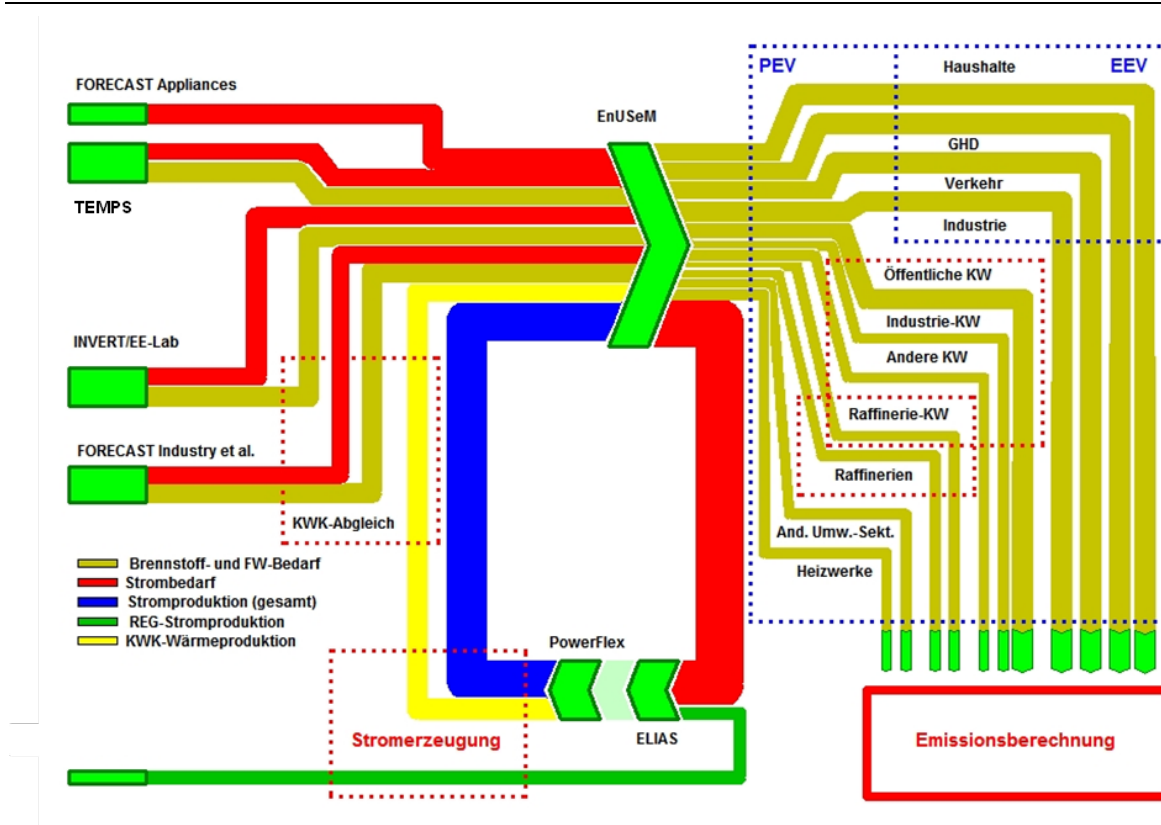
FORECAST Appliances

TEMPS

EnUSeM

PEV

Haushalte

EEV

GHD

Verkehr

Industrie

Öffentliche KW

Industrie-KW

Andere KW

Raffinerie-KW

Raffinerien

INVERT/EE-Lab

FORECAST Industry et al.

KWK-Abgleich

And. Umw.-Sekt.

Heizwerke

Brennstoff- und FW-Bedarf
Strombedarf
Stromproduktion (gesamt)
REG-Stromproduktion
KWK-Wärmeproduktion

PowerFlex

ELIAS

Stromerzeugung

Emissionsberechnung